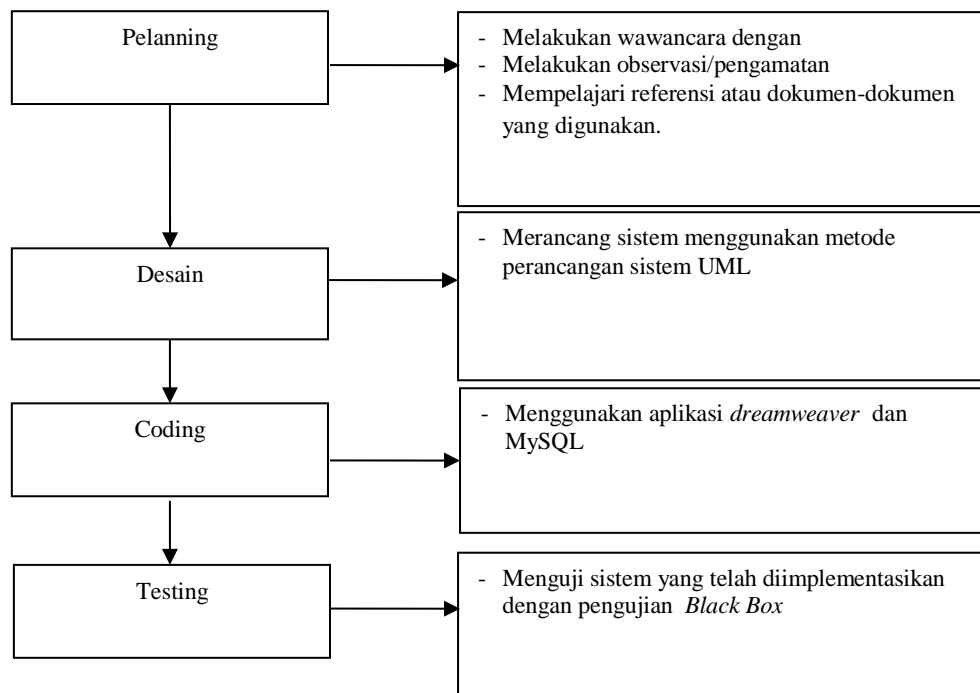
Pelanning

- Melakukan wawancara dengan
- Melakukan observasi/pengamatan
- Mempelajari referensi atau dokumen-dokumen yang digunakan.

Desain

- Merancang sistem menggunakan metode perancangan sistem UML

Coding

- Menggunakan aplikasi *dreamweaver* dan MySQL

Testing

- Menguji sistem yang telah diimplementasikan dengan pengujian *Black Box*